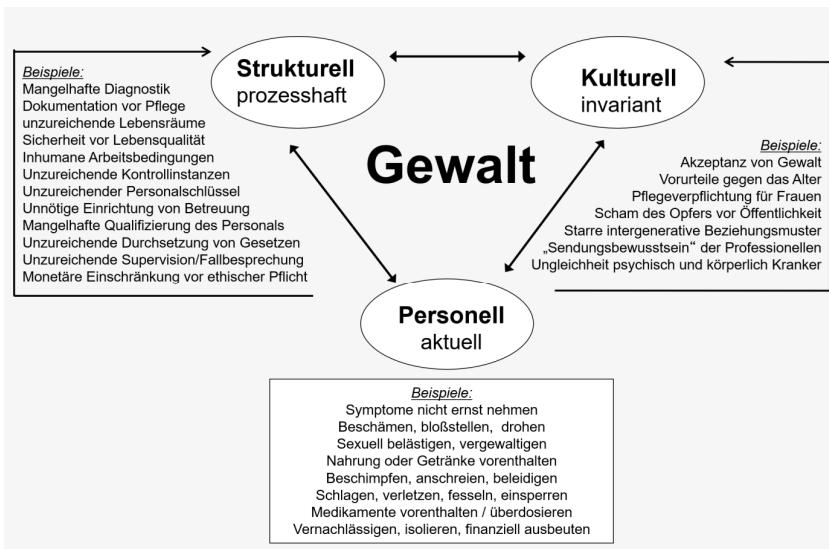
Strukturell
prozesshaft

Kulturell
invariant

Beispiele:
Mangelhafte Diagnostik
Dokumentation vor Pflege
unzureichende Lebensräume
Sicherheit vor Lebensqualität
Inhumane Arbeitsbedingungen
Unzureichende Kontrollinstanzen
Unzureichender Personalschlüssel
Unnötige Einrichtung von Betreuung
Mangelhafte Qualifizierung des Personals
Unzureichende Durchsetzung von Gesetzen
Unzureichende Supervision/Fallbesprechung
Monetäre Einschränkung vor ethischer Pflicht

Gewalt

Beispiele:
Akzeptanz von Gewalt
Vorurteile gegen das Alter
Pflegeverpflichtung für Frauen
Scham des Opfers vor Öffentlichkeit
Starre intergenerative Beziehungsmuster
„Sendungsbewusstsein" der Professionellen
Ungleichheit psychisch und körperlich Kranker

Personell
aktuell

Beispiele:
Symptome nicht ernst nehmen
Beschämen, bloßstellen, drohen
Sexuell belästigen, vergewaltigen
Nahrung oder Getränke vorenthalten
Beschimpfen, anschreien, beleidigen
Schlagen, verletzen, fesseln, einsperren
Medikamente vorenthalten / überdosieren
Vernachlässigen, isolieren, finanziell ausbeuten